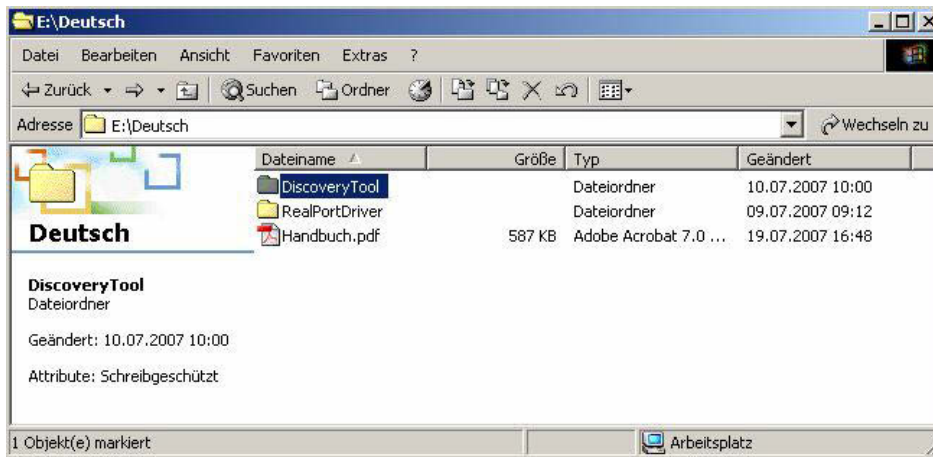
E:\Deutsch

Datei Bearbeiten Ansicht Favoriten Extras ?

Zurück Suchen Ordner

Adresse E:\Deutsch Wechseln zu

Deutsch

DiscoveryTool
Dateiordner

Geändert: 10.07.2007 10:00

Attribute: Schreibgeschützt

| Dateiname | Größe | Typ | Geändert |
|---|---|---|---|
| DiscoveryTool | | Dateiordner | 10.07.2007 10:00 |
| RealPortDriver | | Dateiordner | 09.07.2007 09:12 |
| Handbuch.pdf | 587 KB | Adobe Acrobat 7.0 ... | 19.07.2007 16:48 |

1 Objekt(e) markiert

Arbeitsplatz